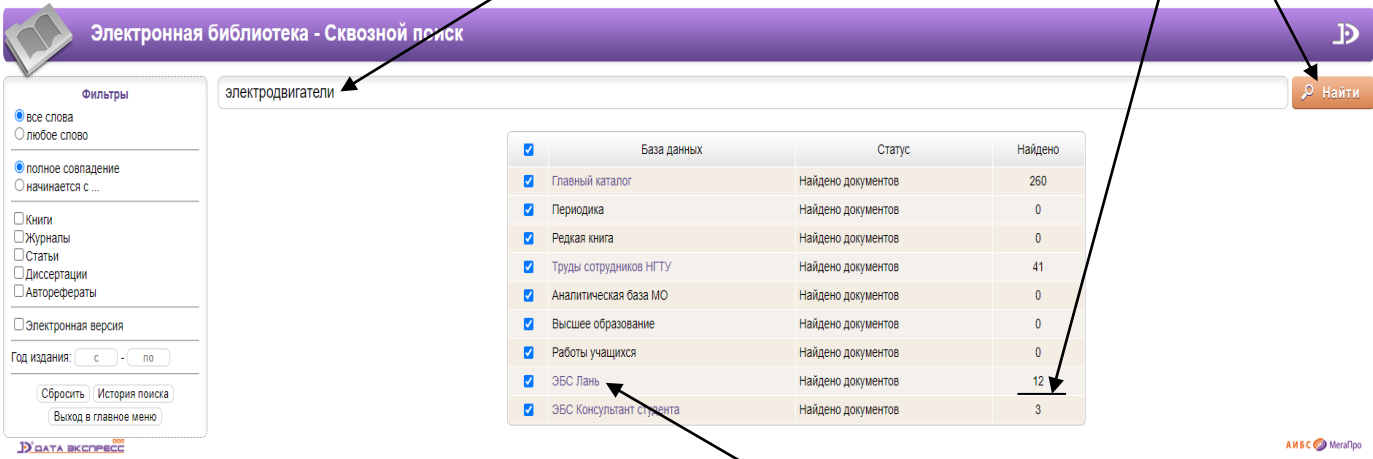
Электронная библиотека - Сквозной поиск

Фильтры
все слова
любое слово

полное совпадение
начинается с ...

Книги
Журналы
Статьи
Диссертации
Автореферааты

Электронная версия

Год издания: с - по

Сбросить История поиска
Выход в главное меню

электродвигатели

Найти

| | База данных | Статус | Найдено |
|---|---|---|---|
| | Главный каталог | Найдено документов | 260 |
| | Периодика | Найдено документов | 0 |
| | Редкая книга | Найдено документов | 0 |
| | Труды сотрудников НГТУ | Найдено документов | 41 |
| | Аналитическая база МО | Найдено документов | 0 |
| | Высшее образование | Найдено документов | 0 |
| | Работы учащихся | Найдено документов | 0 |
| | ЭБС Лань | Найдено документов | 12 |
| | ЭБС Консультант студента | Найдено документов | 3 |

ДАТА ЭКСПРЕСС

АИБС МегаПро